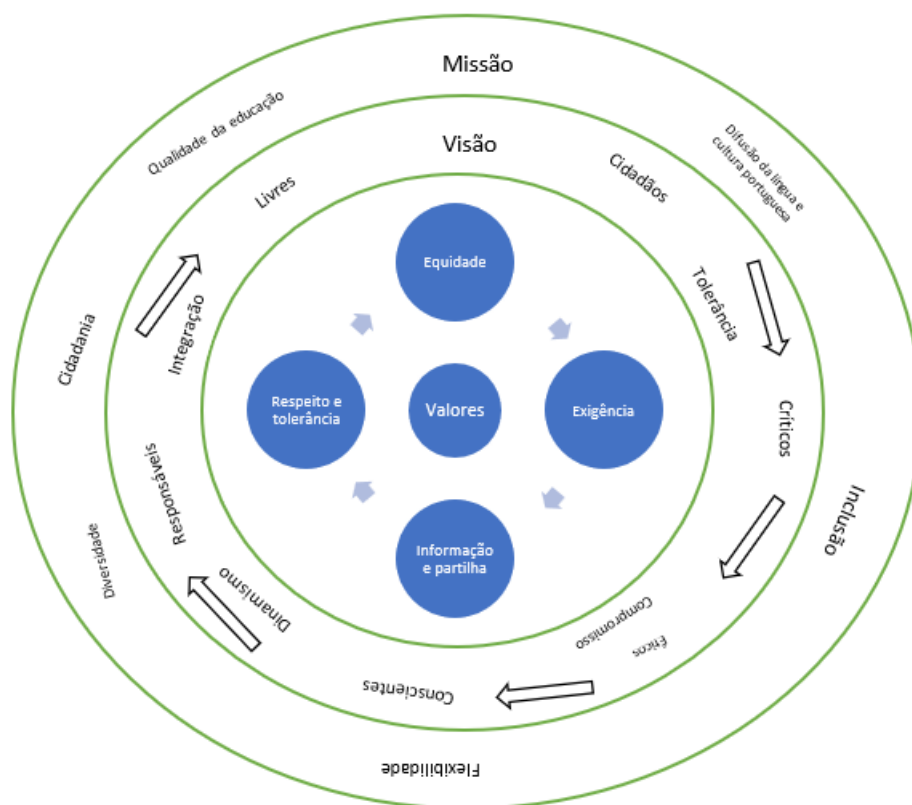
Missão

Qualidade da educação

Difusão da língua e cultura portuguesa

Visão

Livres

Cidadãos

Tolerância

Integração

Equidade

Respeito e tolerância

Valores

Exigência

Informação e partilha

Cidadania

Críticos

Inclusão

Responsáveis

Diversidade

Dinamismo

Compromisso

Éticos

Conscientes

Flexibilidade